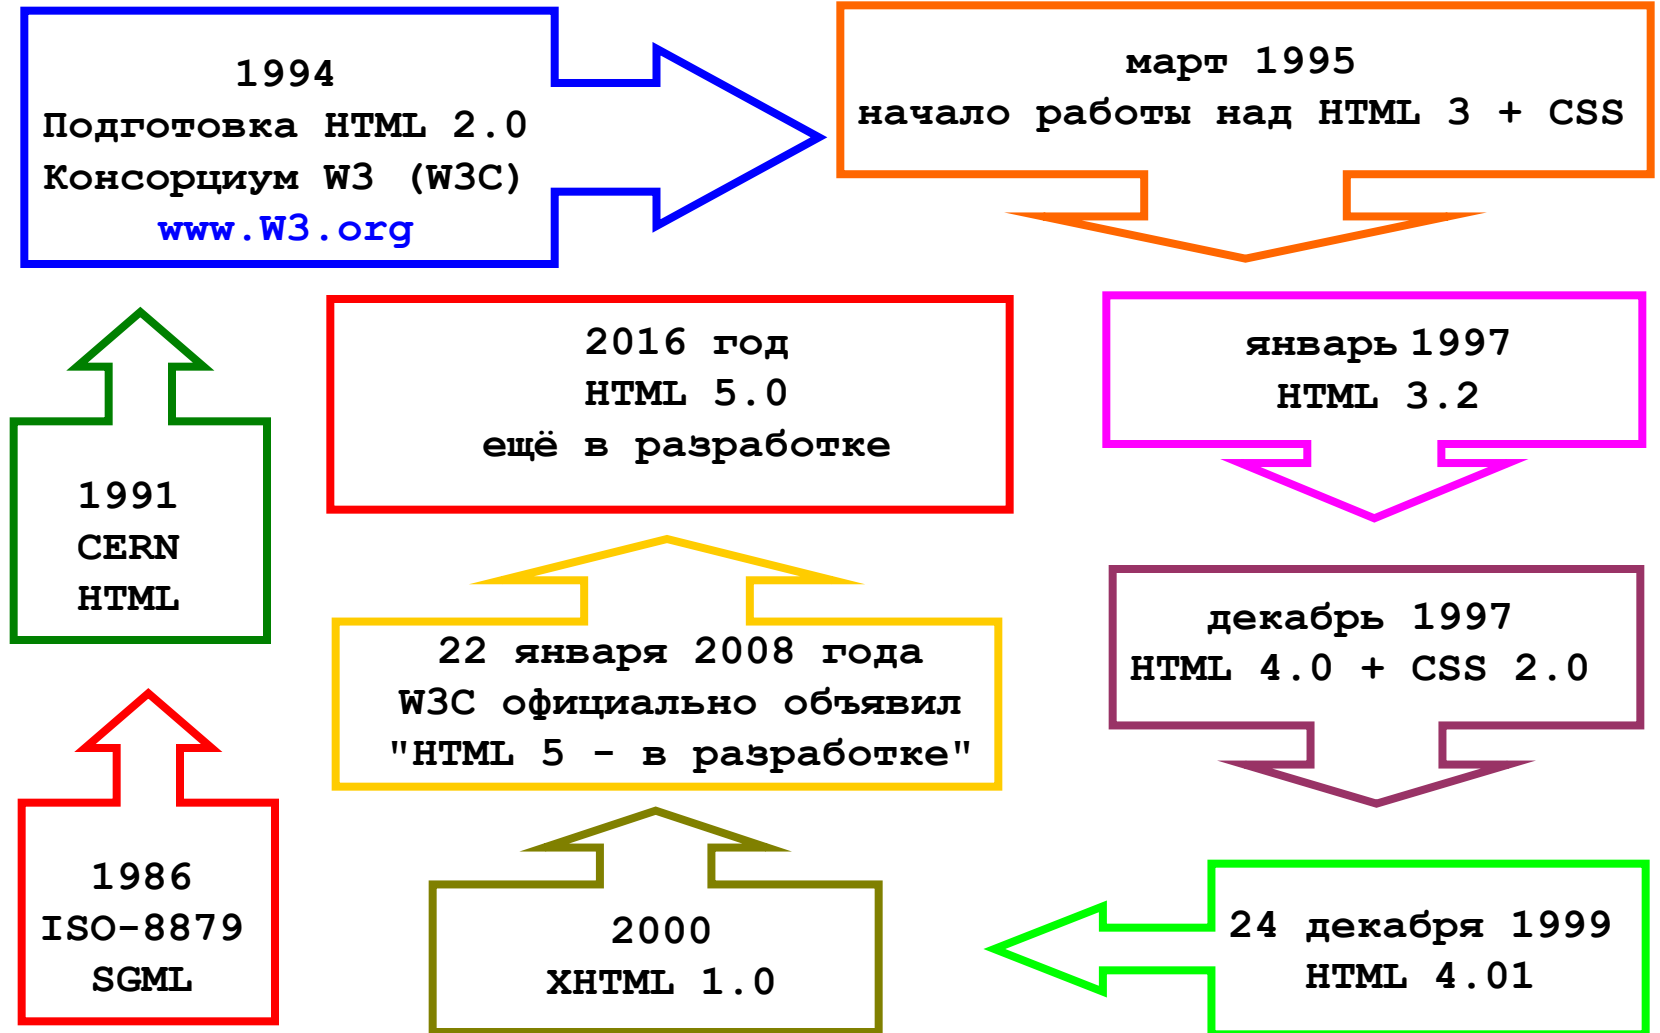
1986
ISO-8879
SGML

1991
CERN
HTML

1994
Подготовка HTML 2.0
Консорциум W3 (W3C)
www.W3.org

март 1995
начало работы над HTML 3 + CSS

январь 1997
HTML 3.2

декабрь 1997
HTML 4.0 + CSS 2.0

24 декабря 1999
HTML 4.01

2000
XHTML 1.0

22 января 2008 года
W3C официально объявил
"HTML 5 - в разработке"

2016 год
HTML 5.0
ещё в разработке